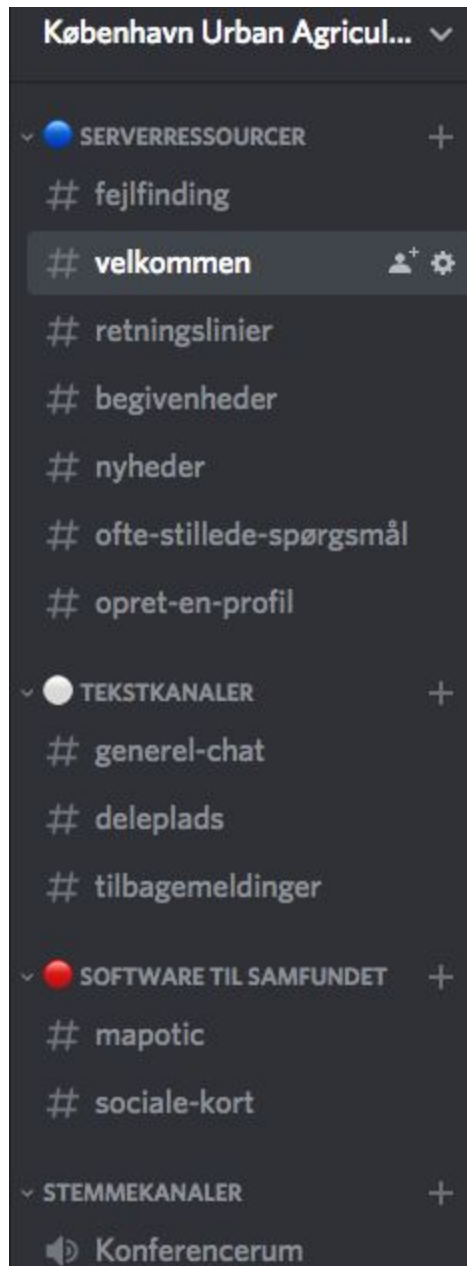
København Urban Agricul...

SERVERRESSOURCER

# fejlfinding

# velkommen

# retningslinier

# begivenheder

# nyheder

# ofte-stillede-spørgsmål

# opret-en-profil

TEKSTKANALER

# generel-chat

# deleplads

# tilbagemeldinger

SOFTWARE TIL SAMFUNDET

# mapotic

# sociale-kort

STEMMEKANALER

Konferencerum